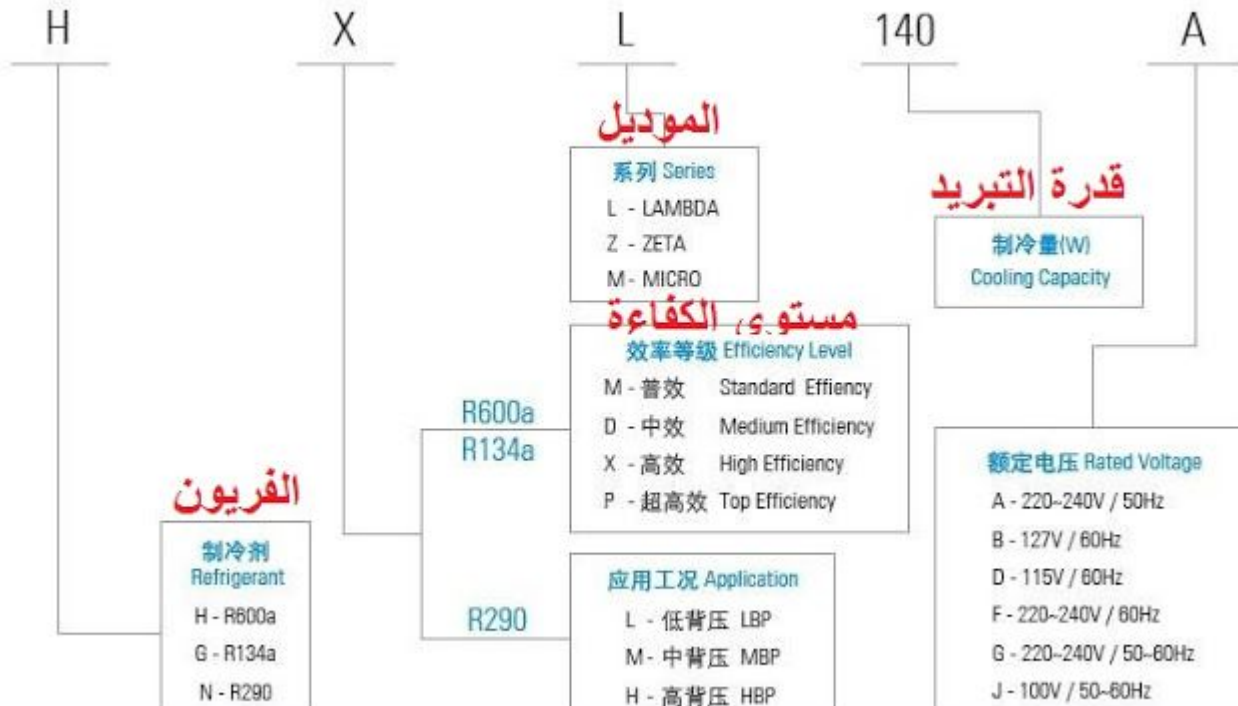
H X L 140 A

الموديل

系列 Series
L - LAMBDA
Z - ZETA
M - MICRO

قدرة التبريد

制冷量(W)
Cooling Capacity

مستوى الكفاءة

效率等级 Efficiency Level
M - 普效 Standard Effiency
D - 中效 Medium Efficiency
X - 高效 High Efficiency
P - 超高效 Top Efficiency

R600a
R134a

R290

الفريون

制冷剂
Refrigerant
H - R600a
G - R134a
N - R290

应用工况 Application
L - 低背压 LBP
M - 中背压 MBP
H - 高背压 HBP

额定电压 Rated Voltage
A - 220~240V / 50Hz
B - 127V / 60Hz
D - 115V / 60Hz
F - 220~240V / 60Hz
G - 220~240V / 50~60Hz
J - 100V / 50~60Hz